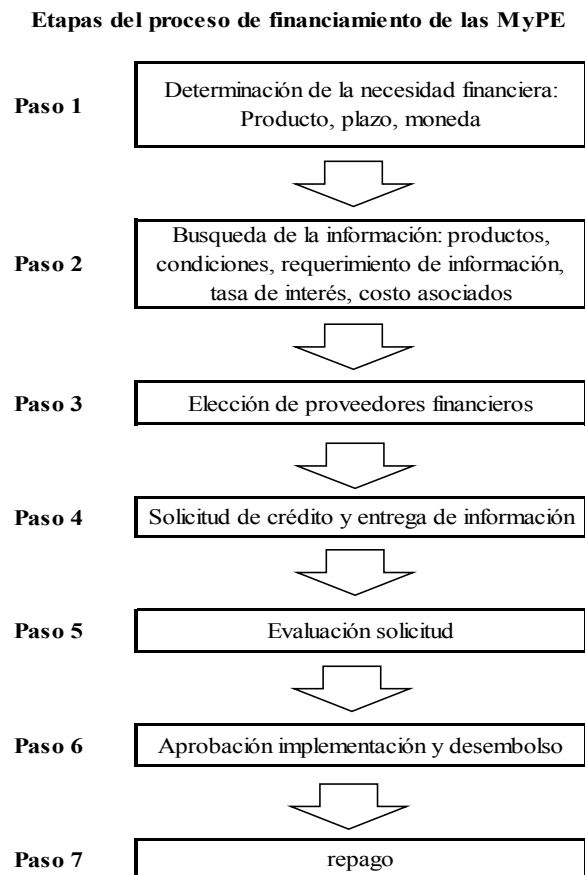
Etapas del proceso de financiamiento de las MyPE

Paso 1
Determinación de la necesidad financiera: Producto, plazo, moneda

Paso 2
Busqueda de la información: productos, condiciones, requerimiento de información, tasa de interés, costo asociados

Paso 3
Elección de proveedores financieros

Paso 4
Solicitud de crédito y entrega de información

Paso 5
Evaluación solicitud

Paso 6
Aprobación implementación y desembolso

Paso 7
repago